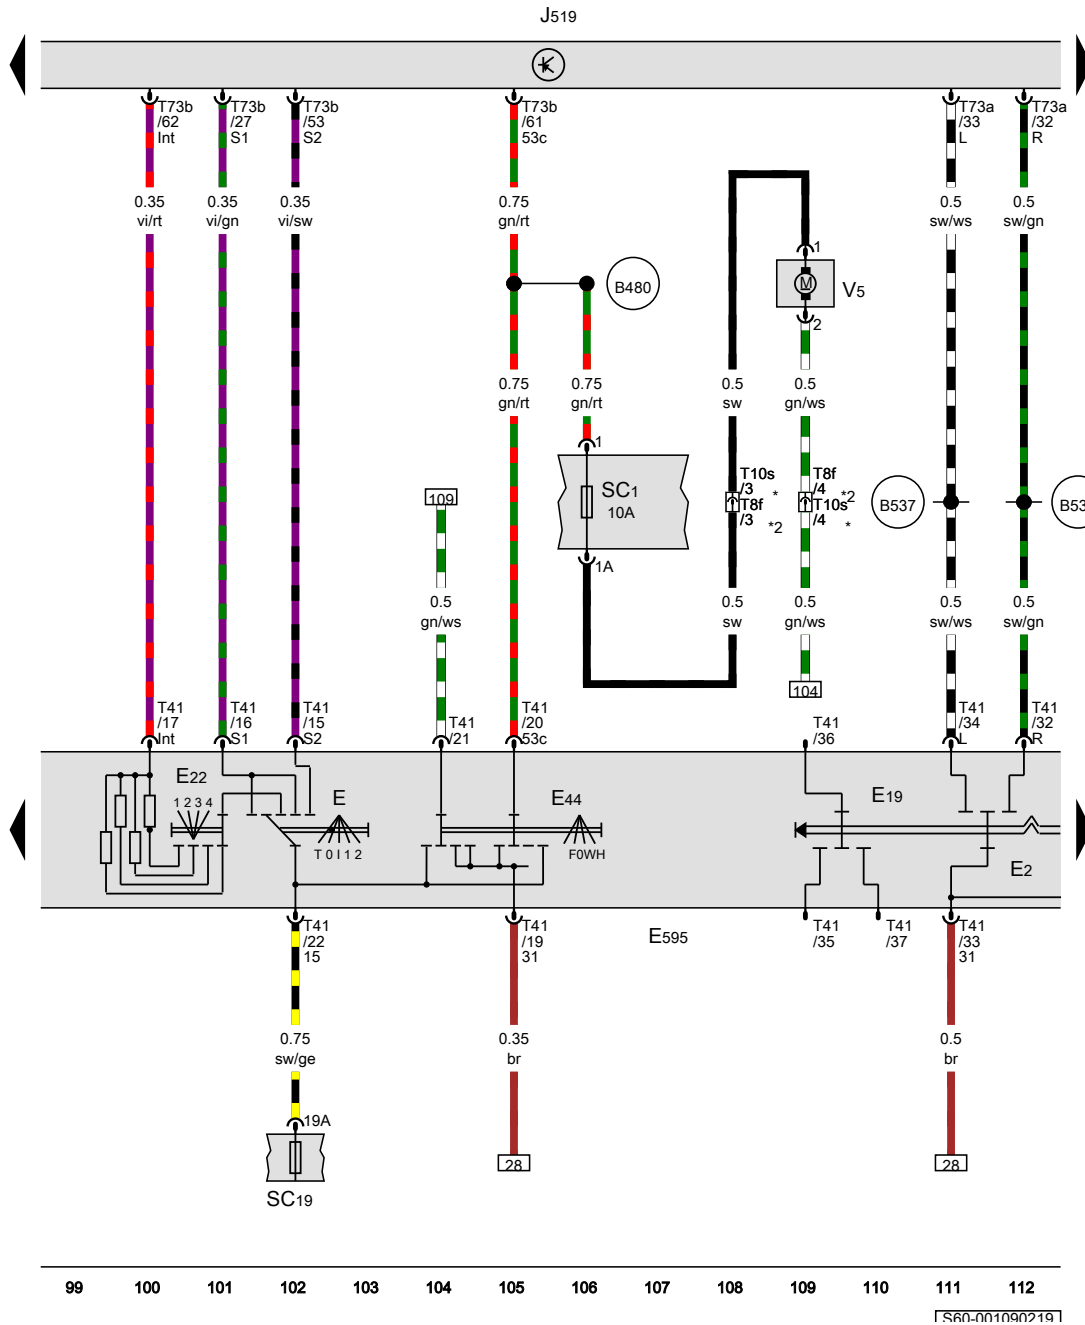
J519

T73b /62 Int
T73b /27 S1
T73b /53 S2
T73b /61 53c
T73a /33 L
T73a /32 R

0.35 vi/rt
0.35 vi/gn
0.35 vi/sw
0.75 gn/rt
0.5 sw/ws
0.5 sw/gn

B480
1
M
V5
2

0.75 gn/rt
0.75 gn/rt
0.5 sw
0.5 gn/ws

1
SC1
10A
1A

109
T10s /3
T8f /3
*
*2
T8f /4
T10s /4
*2
*
B537
B53

0.5 gn/ws
0.5 sw
0.5 gn/ws
0.5 sw/ws
0.5 sw/gn

104

T41 /17 Int
T41 /16 S1
T41 /15 S2
T41 /21
T41 /20 53c
T41 /36
T41 /34 L
T41 /32 R

E22
1 2 3 4
E
T 0 I 1 2
E44
F0WH
E19
E2

T41 /22 15
T41 /19 31
E595
T41 /35
T41 /37
T41 /33 31

0.75 sw/ge
0.35 br
0.5 br

19A
SC19
28
28

99 100 101 102 103 104 105 106 107 108 109 110 111 112

S60-001090219